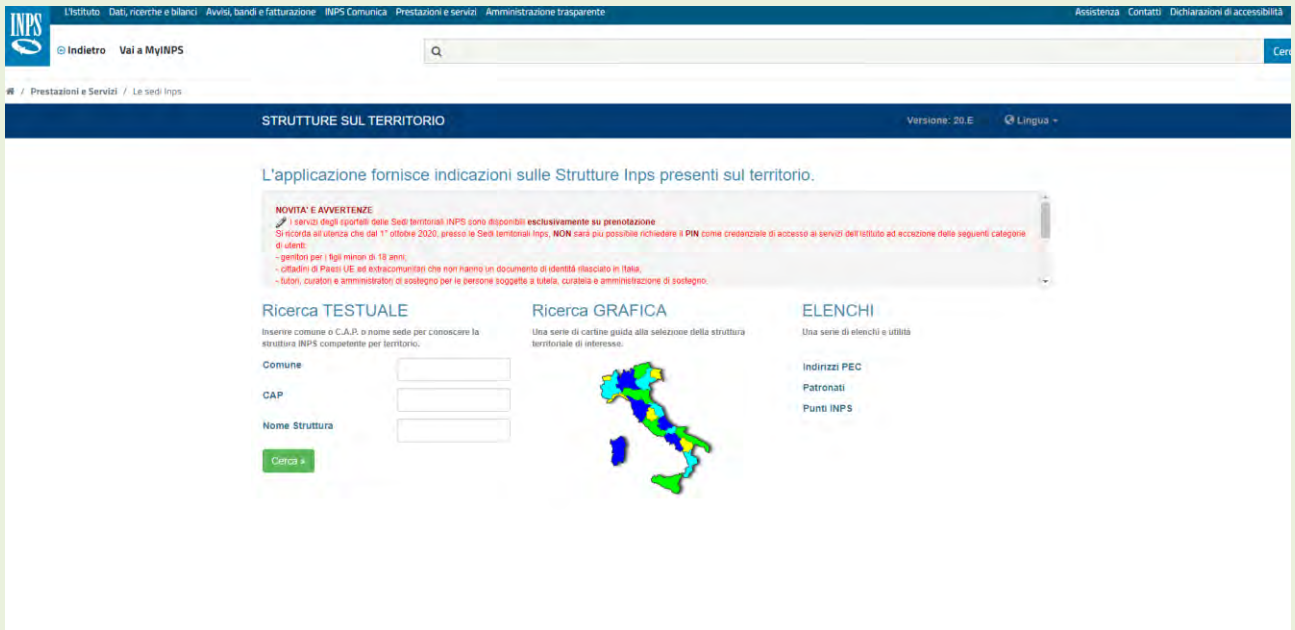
INPS

L'Istituto Dati, ricerche e bilanci Avvisi, bandi e fatturazione INPS Comunica Prestazioni e servizi Amministrazione trasparente

Assistenza Contatti Dichiarazioni di accessibilità

Indietro Vai a MyINPS

Cer

/ Prestazioni e Servizi / Le sedi Inps

STRUTTURE SUL TERRITORIO

Versione: 20.E

Lingua

L'applicazione fornisce indicazioni sulle Strutture Inps presenti sul territorio.

NOVITA' E AVVERTENZE
I servizi degli sportelli delle Sedi territoriali INPS sono disponibili esclusivamente su prenotazione
Si ricorda all'utenza che dal 1° ottobre 2020, presso le Sedi territoriali Inps, NON sarà più possibile richiedere il PIN come credenziale di accesso ai servizi dell'Istituto ad eccezione delle seguenti categorie di utenti:
- genitori per i figli minori di 18 anni;
- cittadini di Paesi UE ed extracomunitari che non hanno un documento di identità rilasciato in Italia;
- tutori, curatori e amministratori di sostegno per le persone soggette a tutela, curatela e amministrazione di sostegno.

Ricerca TESTUALE
Inserire comune o C.A.P. o nome sede per conoscere la struttura INPS competente per territorio.

Comune

CAP

Nome Struttura

Cerca »

Ricerca GRAFICA
Una serie di cartine guida alla selezione della struttura territoriale di interesse.

ELENCHI
Una serie di elenchi e utilità

Indirizzi PEC

Patronati

Punti INPS